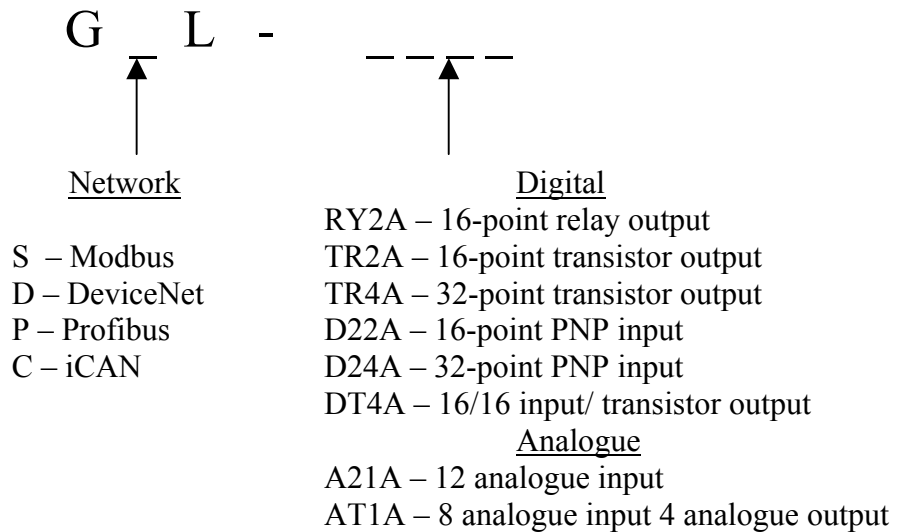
G _ L - _ _ _ _

Network

S – Modbus
D – DeviceNet
P – Profibus
C – iCAN

Digital
RY2A – 16-point relay output
TR2A – 16-point transistor output
TR4A – 32-point transistor output
D22A – 16-point PNP input
D24A – 32-point PNP input
DT4A – 16/16 input/ transistor output

Analogue
A21A – 12 analogue input
AT1A – 8 analogue input 4 analogue output